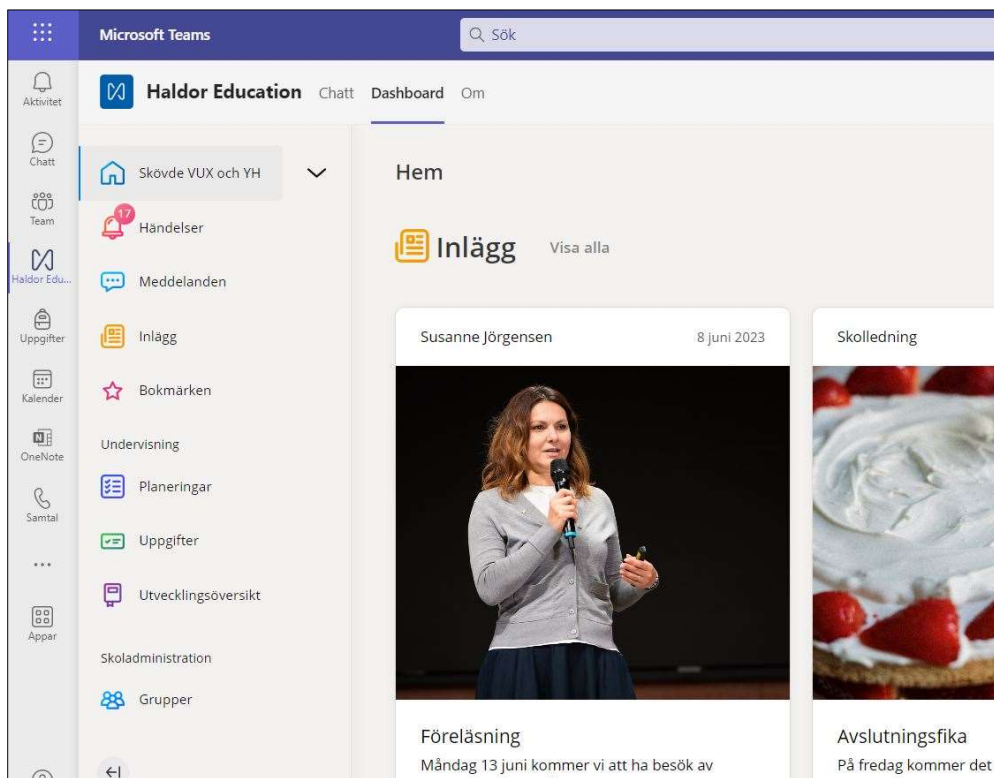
Microsoft Teams

Sök

Aktivitet

Chatt

Team

Haldor Edu...

Uppgifter

Kalender

OneNote

Samtal

...

Appar

Haldor Education Chatt Dashboard Om

Skövde VUX och YH

17

Händelser

Meddelanden

Inlägg

Bokmärken

Undervisning

Planeringar

Uppgifter

Utvecklingsöversikt

Skoladministration

Grupper

Hem

Inlägg Visa alla

Susanne Jörgensen 8 juni 2023

Föreläsning

Måndag 13 juni kommer vi att ha besök av

Skolledning

Avslutningsfika

På fredag kommer det